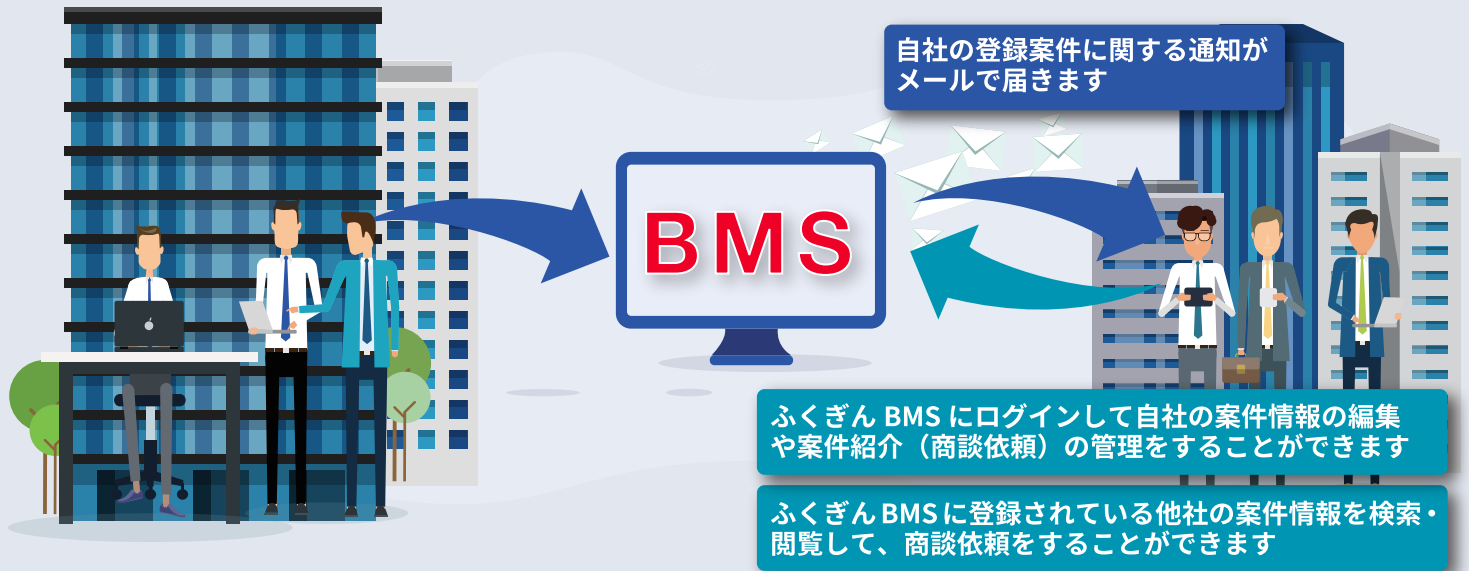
自社の登録案件に関する通知がメールで届きます

BMS

ふくぎん BMS にログインして自社の案件情報の編集や案件紹介（商談依頼）の管理をすることができます

ふくぎん BMS に登録されている他社の案件情報を検索・閲覧して、商談依頼をすることができます